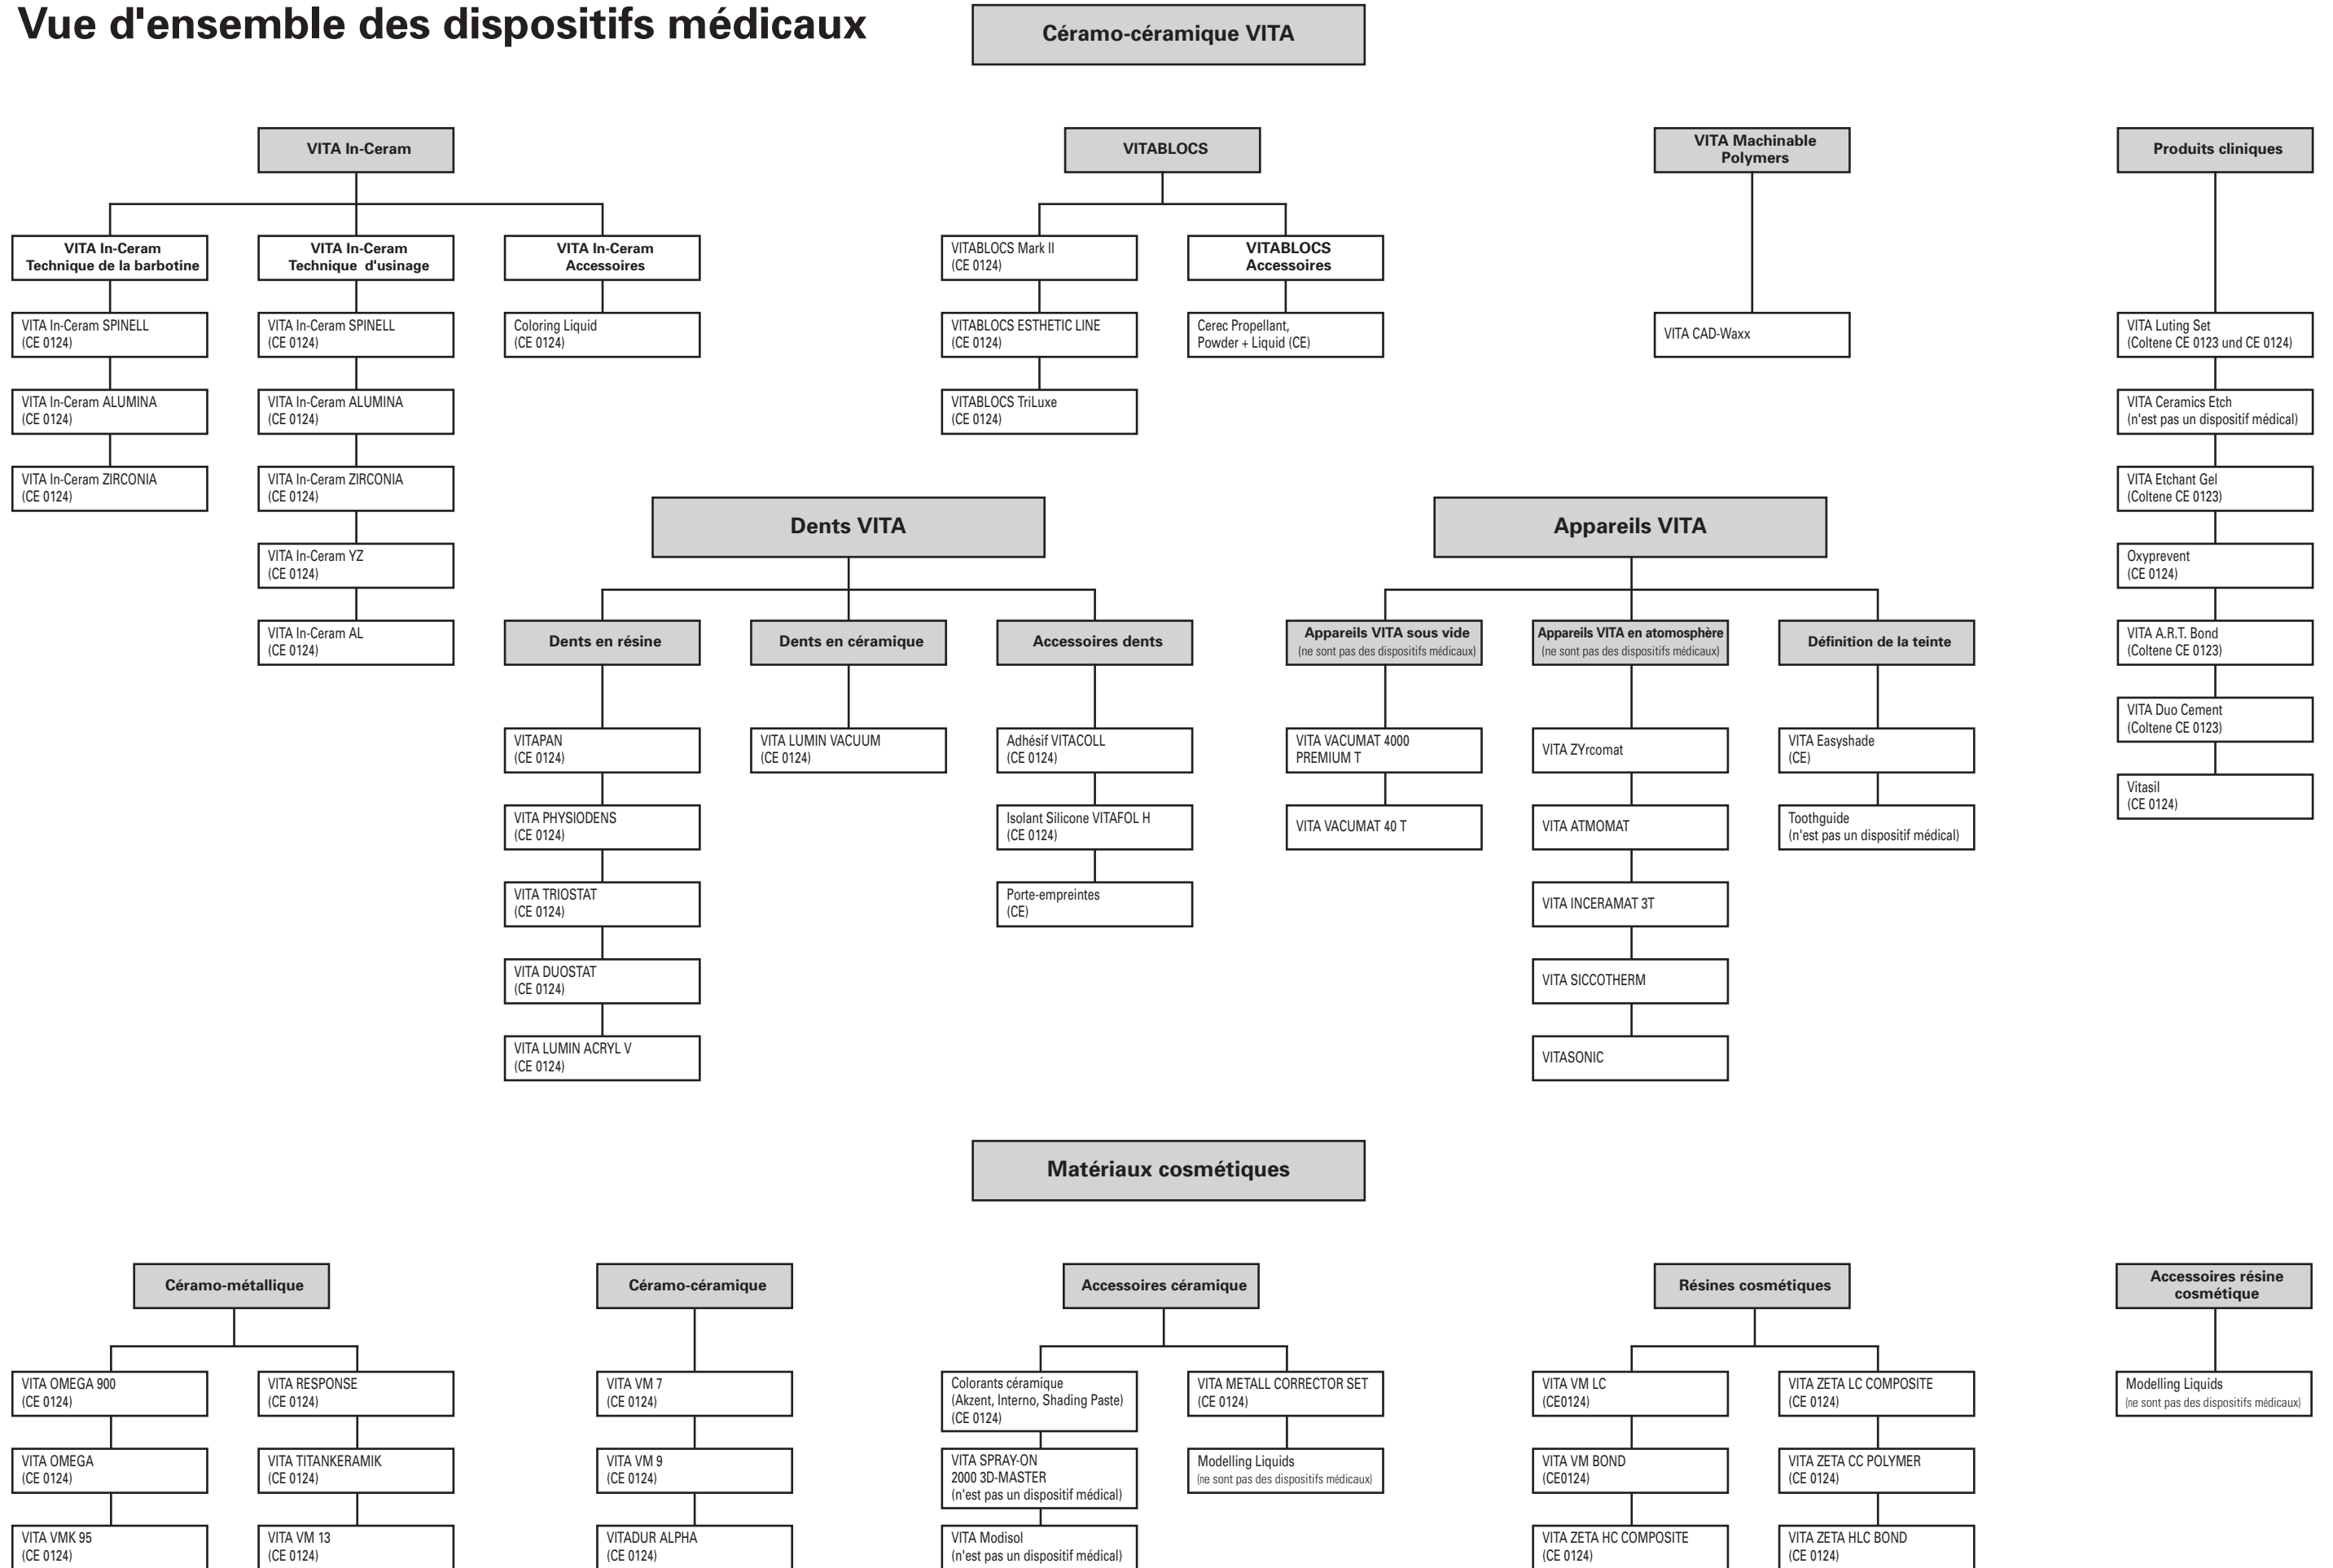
Vue d'ensemble des dispositifs médicaux

Céramo-céramique VITA

VITA In-Ceram

VITA In-Ceram Technique de la barbotine

VITA In-Ceram SPINELL (CE 0124)

VITA In-Ceram ALUMINA (CE 0124)

VITA In-Ceram ZIRCONIA (CE 0124)

VITA In-Ceram Technique d'usinage

VITA In-Ceram SPINELL (CE 0124)

VITA In-Ceram ALUMINA (CE 0124)

VITA In-Ceram ZIRCONIA (CE 0124)

VITA In-Ceram YZ (CE 0124)

VITA In-Ceram AL (CE 0124)

VITA In-Ceram Accessoires

Coloring Liquid (CE 0124)

VITABLOCS

VITABLOCS Mark II (CE 0124)

VITABLOCS ESTHETIC LINE (CE 0124)

VITABLOCS TriLuxe (CE 0124)

VITABLOCS Accessoires

Cerec Propellant, Powder + Liquid (CE)

VITA Machinable Polymers

VITA CAD-Waxx

Produits cliniques

VITA Luting Set (Coltene CE 0123 und CE 0124)

VITA Ceramics Etch (n'est pas un dispositif médical)

VITA Etchant Gel (Coltene CE 0123)

Oxyprevent (CE 0124)

VITA A.R.T. Bond (Coltene CE 0123)

VITA Duo Cement (Coltene CE 0123)

Vitasil (CE 0124)

Dents VITA

Dents en résine

VITAPAN (CE 0124)

VITA PHYSIODENS (CE 0124)

VITA TRIOSTAT (CE 0124)

VITA DUOSTAT (CE 0124)

VITA LUMIN ACRYL V (CE 0124)

Dents en céramique

VITA LUMIN VACUUM (CE 0124)

Accessoires dents

Adhésif VITACOLL (CE 0124)

Isolant Silicone VITAFOL H (CE 0124)

Porte-empreintes (CE)

Appareils VITA

Appareils VITA sous vide (ne sont pas des dispositifs médicaux)

VITA VACUMAT 4000 PREMIUM T

VITA VACUMAT 40 T

Appareils VITA en atmosphère (ne sont pas des dispositifs médicaux)

VITA ZYrcomat

VITA ATMOMAT

VITA INCERAMAT 3T

VITA SICCOTHERM

VITASONIC

Définition de la teinte

VITA Easyshade (CE)

Toothguide (n'est pas un dispositif médical)

Matériaux cosmétiques

Céramo-métallique

VITA OMEGA 900 (CE 0124)

VITA OMEGA (CE 0124)

VITA VMK 95 (CE 0124)

VITA RESPONSE (CE 0124)

VITA TITANKERAMIK (CE 0124)

VITA VM 13 (CE 0124)

Céramo-céramique

VITA VM 7 (CE 0124)

VITA VM 9 (CE 0124)

VITADUR ALPHA (CE 0124)

Accessoires céramique

Colorants céramique (Akzent, Interno, Shading Paste) (CE 0124)

VITA SPRAY-ON 2000 3D-MASTER (n'est pas un dispositif médical)

VITA Modisol (n'est pas un dispositif médical)

VITA METALL CORRECTOR SET (CE 0124)

Modelling Liquids (ne sont pas des dispositifs médicaux)

Résines cosmétiques

VITA VM LC (CE0124)

VITA VM BOND (CE0124)

VITA ZETA HC COMPOSITE (CE 0124)

VITA ZETA LC COMPOSITE (CE 0124)

VITA ZETA CC POLYMER (CE 0124)

VITA ZETA HLC BOND (CE 0124)

Accessoires résine cosmétique

Modelling Liquids (ne sont pas des dispositifs médicaux)